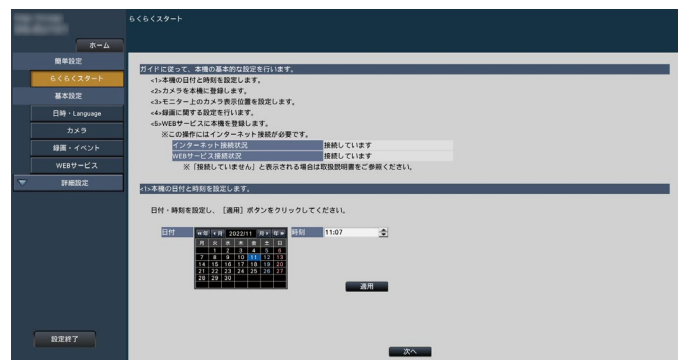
らくらくスタート

ホーム
簡単設定
らくらくスタート
基本設定
日時・Language
カメラ
録画・イベント
WEBサービス
詳細設定

ガイドに従って、本機の基本的な設定を行います。
<1>本機の日付と時刻を設定します。
<2>カメラを本機に登録します。
<3>モニター上のカメラ表示位置を設定します。
<4>録画に関する設定を行います。
<5>WEBサービスに本機を登録します。
※この操作にはインターネット接続が必要です。

| インターネット接続状況 | 接続しています |
|---|---|
| WEBサービス接続状況 | 接続しています |

※「接続していません」と表示される場合は取扱説明書をご参照ください。

<1>本機の日付と時刻を設定します。

日付・時刻を設定し、［適用］ボタンをクリックしてください。

日付 前年 前月 2022/11 翌月 翌年 時刻 11:07

| 月 | 火 | 水 | 木 | 金 | 土 | 日 |
|---|---|---|---|---|---|---|
| 31 | 1 | 2 | 3 | 4 | 5 | 6 |
| 7 | 8 | 9 | 10 | 11 | 12 | 13 |
| 14 | 15 | 16 | 17 | 18 | 19 | 20 |
| 21 | 22 | 23 | 24 | 25 | 26 | 27 |
| 28 | 29 | 30 | | | | |

適用

設定終了

次へ